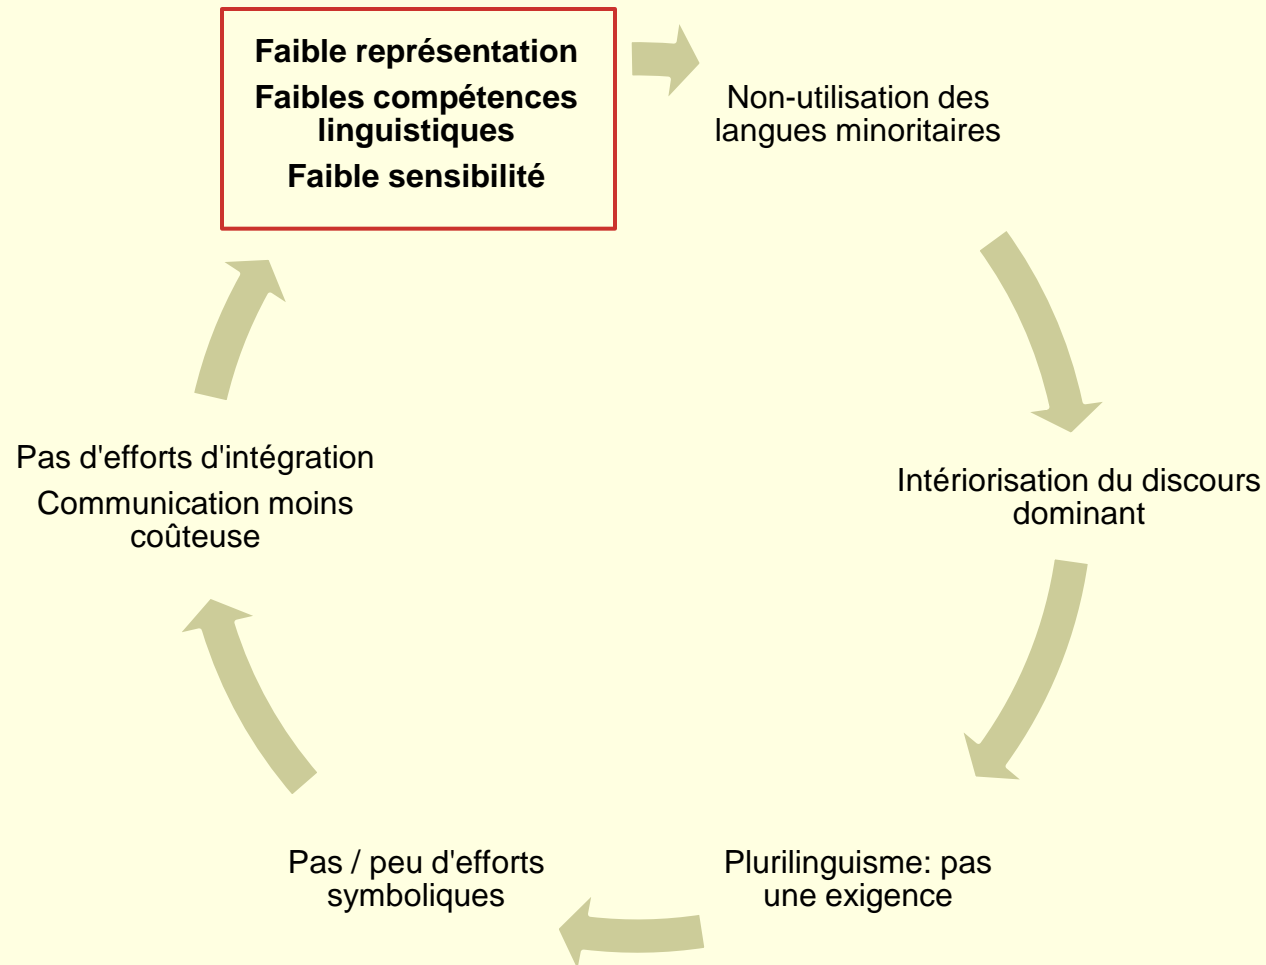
Faible représentation

Faibles compétences linguistiques

Faible sensibilité

Non-utilisation des langues minoritaires

Intériorisation du discours dominant

Plurilinguisme: pas une exigence

Pas / peu d'efforts symboliques

Pas d'efforts d'intégration

Communication moins coûteuse